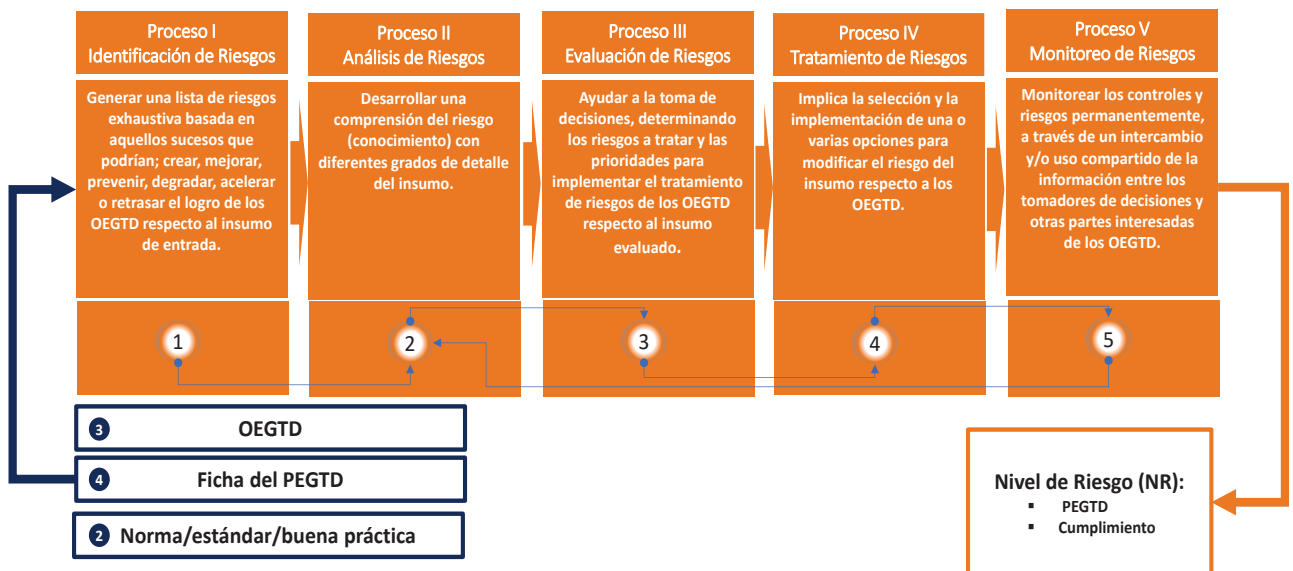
Proceso I
Identificación de Riesgos

Generar una lista de riesgos exhaustiva basada en aquellos sucesos que podrían; crear, mejorar, prevenir, degradar, acelerar o retrasar el logro de los OEGTD respecto al insumo de entrada.

Proceso II
Análisis de Riesgos

Desarrollar una comprensión del riesgo (conocimiento) con diferentes grados de detalle del insumo.

Proceso III
Evaluación de Riesgos

Ayudar a la toma de decisiones, determinando los riesgos a tratar y las prioridades para implementar el tratamiento de riesgos de los OEGTD respecto al insumo evaluado.

Proceso IV
Tratamiento de Riesgos

Implica la selección y la implementación de una o varias opciones para modificar el riesgo del insumo respecto a los OEGTD.

Proceso V
Monitoreo de Riesgos

Monitorear los controles y riesgos permanentemente, a través de un intercambio y/o uso compartido de la información entre los tomadores de decisiones y otras partes interesadas de los OEGTD.

1
2
3
4
5

3 OEGTD

4 Ficha del PEGTD

2 Norma/estándar/buena práctica

Nivel de Riesgo (NR):
▪ PEGTD
▪ Cumplimiento